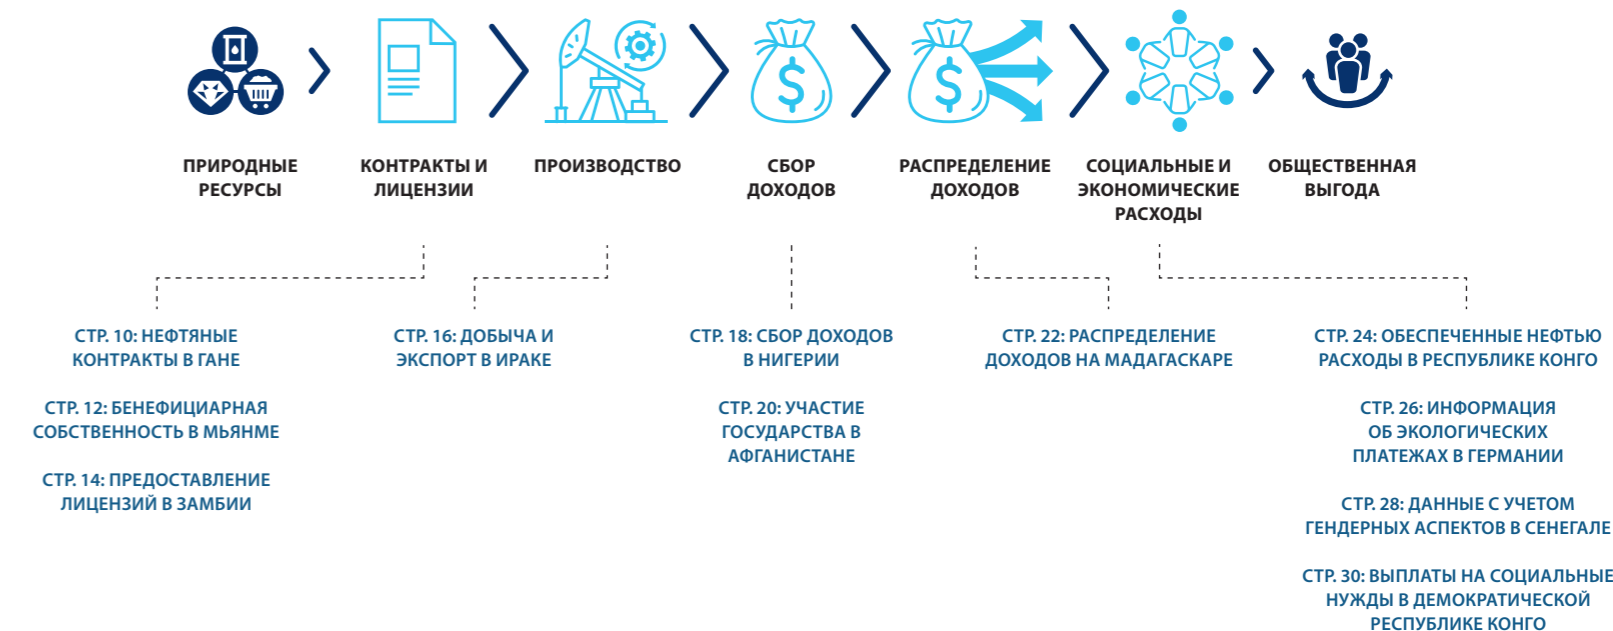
ПРИРОДНЫЕ РЕСУРСЫ

КОНТРАКТЫ И ЛИЦЕНЗИИ

ПРОИЗВОДСТВО

СБОР ДОХОДОВ

РАСПРЕДЕЛЕНИЕ ДОХОДОВ

СОЦИАЛЬНЫЕ И ЭКОНОМИЧЕСКИЕ РАСХОДЫ

ОБЩЕСТВЕННАЯ ВЫГОДА

СТР. 10: НЕФТЯНЫЕ КОНТРАКТЫ В ГАНЕ

СТР. 12: БЕНЕФИЦИАРНАЯ СОБСТВЕННОСТЬ В МЬЯНМЕ

СТР. 14: ПРЕДОСТАВЛЕНИЕ ЛИЦЕНЗИЙ В ЗАМБИИ

СТР. 16: ДОБЫЧА И ЭКСПОРТ В ИРАКЕ

СТР. 18: СБОР ДОХОДОВ В НИГЕРИИ

СТР. 20: УЧАСТИЕ ГОСУДАРСТВА В АФГАНИСТАНЕ

СТР. 22: РАСПРЕДЕЛЕНИЕ ДОХОДОВ НА МАДАГАСКАРЕ

СТР. 24: ОБЕСПЕЧЕННЫЕ НЕФТЬЮ РАСХОДЫ В РЕСПУБЛИКЕ КОНГО

СТР. 26: ИНФОРМАЦИЯ ОБ ЭКОЛОГИЧЕСКИХ ПЛАТЕЖАХ В ГЕРМАНИИ

СТР. 28: ДАННЫЕ С УЧЕТОМ ГЕНДЕРНЫХ АСПЕКТОВ В СЕНЕГАЛЕ

СТР. 30: ВЫПЛАТЫ НА СОЦИАЛЬНЫЕ НУЖДЫ В ДЕМОКРАТИЧЕСКОЙ РЕСПУБЛИКЕ КОНГО